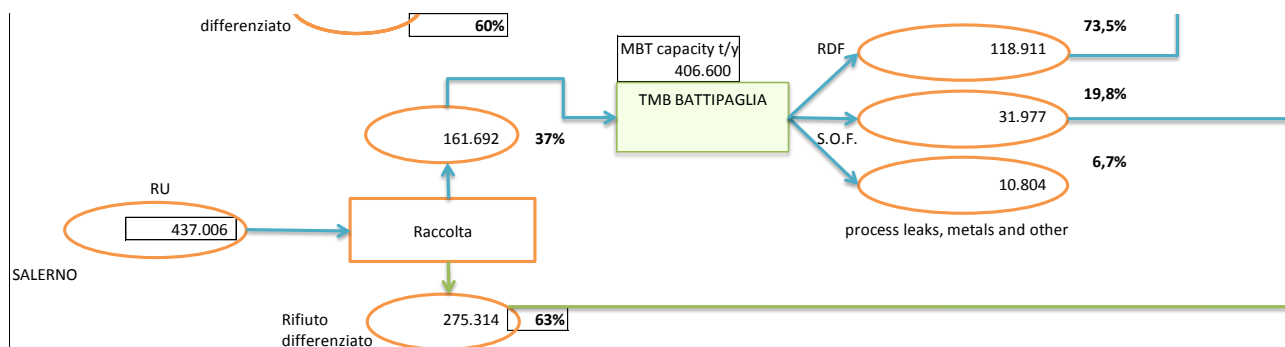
differenziato
60%

MBT capacity t/y
406.600

RDF
118.911
73,5%

TMB BATTIPAGLIA

161.692
37%

S.O.F.
31.977
19,8%

10.804
6,7%

RU
437.006

Raccolta

process leaks, metals and other

SALERNO

Rifiuto differenziato
275.314
63%